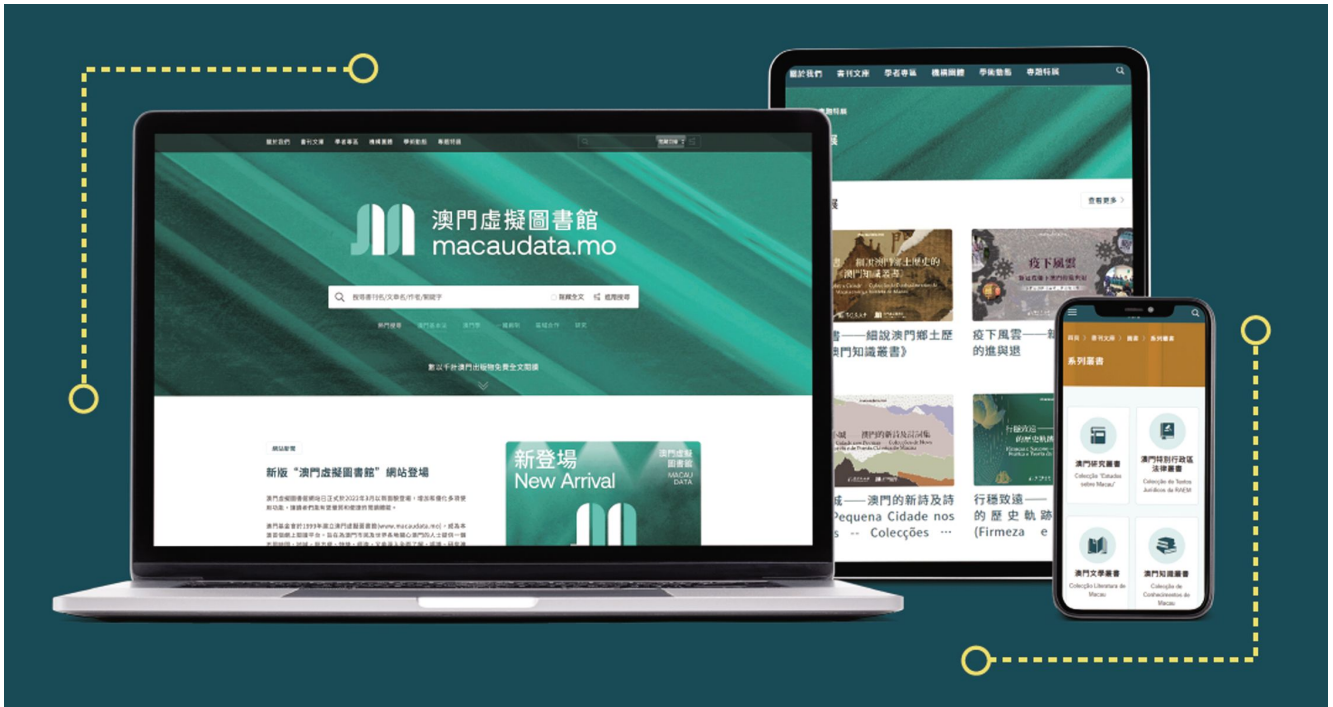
關於我們　書刊文庫　學者專區　機構團體　學術動態　專題特展

澳門虛擬圖書館
macaudata.mo

搜尋書刊名/文章名/作者/關鍵字　我親全文　進階搜尋

新門搜尋　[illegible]

數以千計澳門出版物免費全文閱讀

網站聲明

新版"澳門虛擬圖書館"網站登場

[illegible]

新登場
New Arrival
澳門虛擬圖書館
MACAU DATA

關於我們　書刊文庫　學者專區　機構團體　學術動態　專題特展

查看更多 >

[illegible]澳門知識叢書》

疫下風雲

書——細說澳門鄉土歷史《澳門知識叢書》

疫下風雲——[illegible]的進與退

城——澳門的新詩及詩
Pequena Cidade nos
s -- Colecções ···

行穩致遠——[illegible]的歷史軌跡
(Firmeza e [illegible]

首頁 > 書刊文庫 > 叢書 > 系列叢書

系列叢書

澳門研究叢書
Colecção "Estudos sobre Macau"

澳門特別行政區法律叢書
Colecção de Textos Jurídicos da RAEM

澳門文學叢書
Colecção Literatura de Macau

澳門知識叢書
Colecção de Conhecimentos de Macau